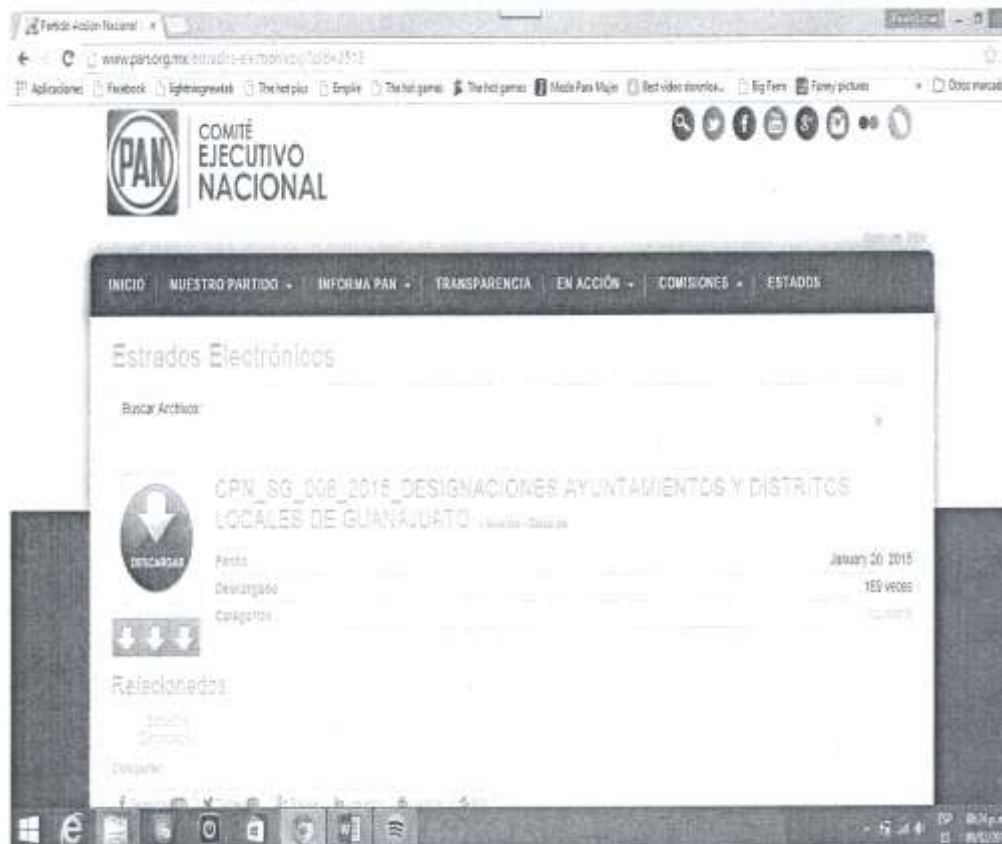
Partido Acción Nacional ×

www.pan.org.mx/estrados-electronicos/?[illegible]

Aplicaciones Facebook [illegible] The hot plus Empire The hot games The hot games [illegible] Best video downloa... Big Fans Fanny pictures Otros marcadores

PAN COMITÉ EJECUTIVO NACIONAL

INICIO | NUESTRO PARTIDO | INFORMA PAN | TRANSPARENCIA | EN ACCIÓN | COMISIONES | ESTADOS

Estrados Electrónicos

Buscar Archivos:

CPN_SG_008_2015_DESIGNACIONES AYUNTAMIENTOS Y DISTRITOS LOCALES DE GUANAJUATO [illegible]

DESCARGAR

Fecha January 20, 2015
Descargado 159 veces
Categorías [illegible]

Relacionados

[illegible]

Compartir